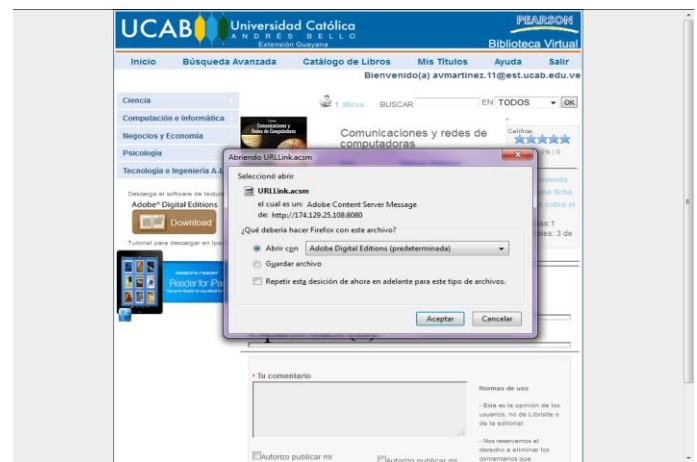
UCAB Universidad Católica ANDRÉS BELLO Extensión Guayana

PEARSON Biblioteca Virtual

Inicio Búsqueda Avanzada Catálogo de Libros Mis Títulos Ayuda Salir

Bienvenido(a) avmartinez.11@est.ucab.edu.ve

Ciencia
Computación e Informática
Negocios y Economía
Psicología
Tecnología e Ingeniería A-L

1 libros BUSCAR EN TODOS OK

Comunicaciones y redes de computadoras

Califica

Descarga el software de lectura
Adobe® Digital Editions
Download
Tutorial para descargar en Ipad

Reader for iPad

Abriendo URLLink.acsm

Seleccionó abrir

URLLink.acsm

el cual es un: Adobe Content Server Message
de: http://174.129.25.108:8080

¿Qué debería hacer Firefox con este archivo?

Abrir con Adobe Digital Editions (predeterminada)

Guardar archivo

Repetir esta desición de ahora en adelante para este tipo de archivos.

Aceptar Cancelar

* Tu comentario

Normas de uso

- Esta es la opinión de los usuarios, no de Librisite o de la editorial

- Nos reservamos el derecho a eliminar los comentarios que

Autorizo publicar mi

Autorizo publicar mi